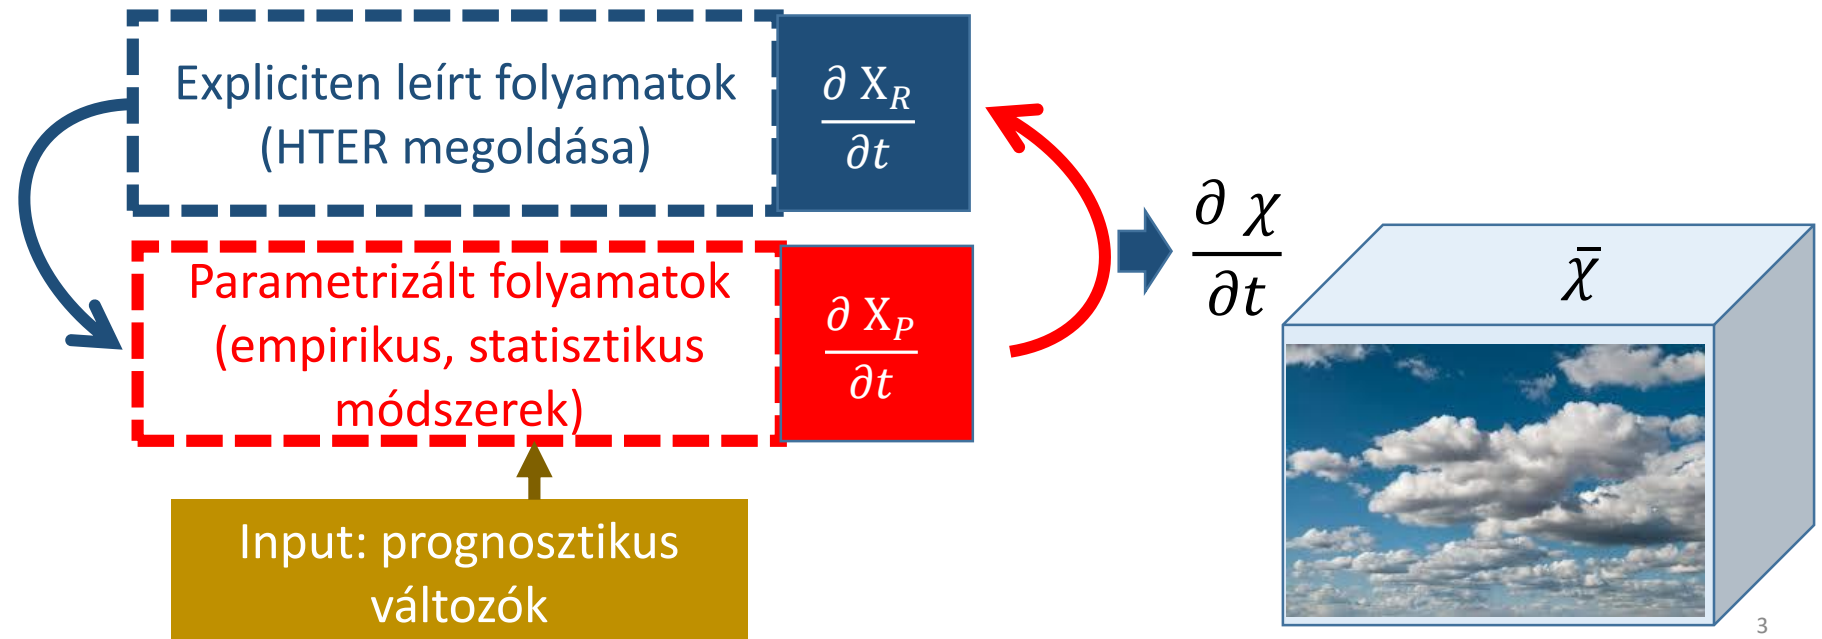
Expliciten leírt folyamatok (HTER megoldása)

$\frac{\partial X_R}{\partial t}$

Parametrizált folyamatok (empirikus, statisztikus módszerek)

$\frac{\partial X_P}{\partial t}$

Input: prognosztikus változók

$\frac{\partial \chi}{\partial t}$

$\bar{\chi}$

3